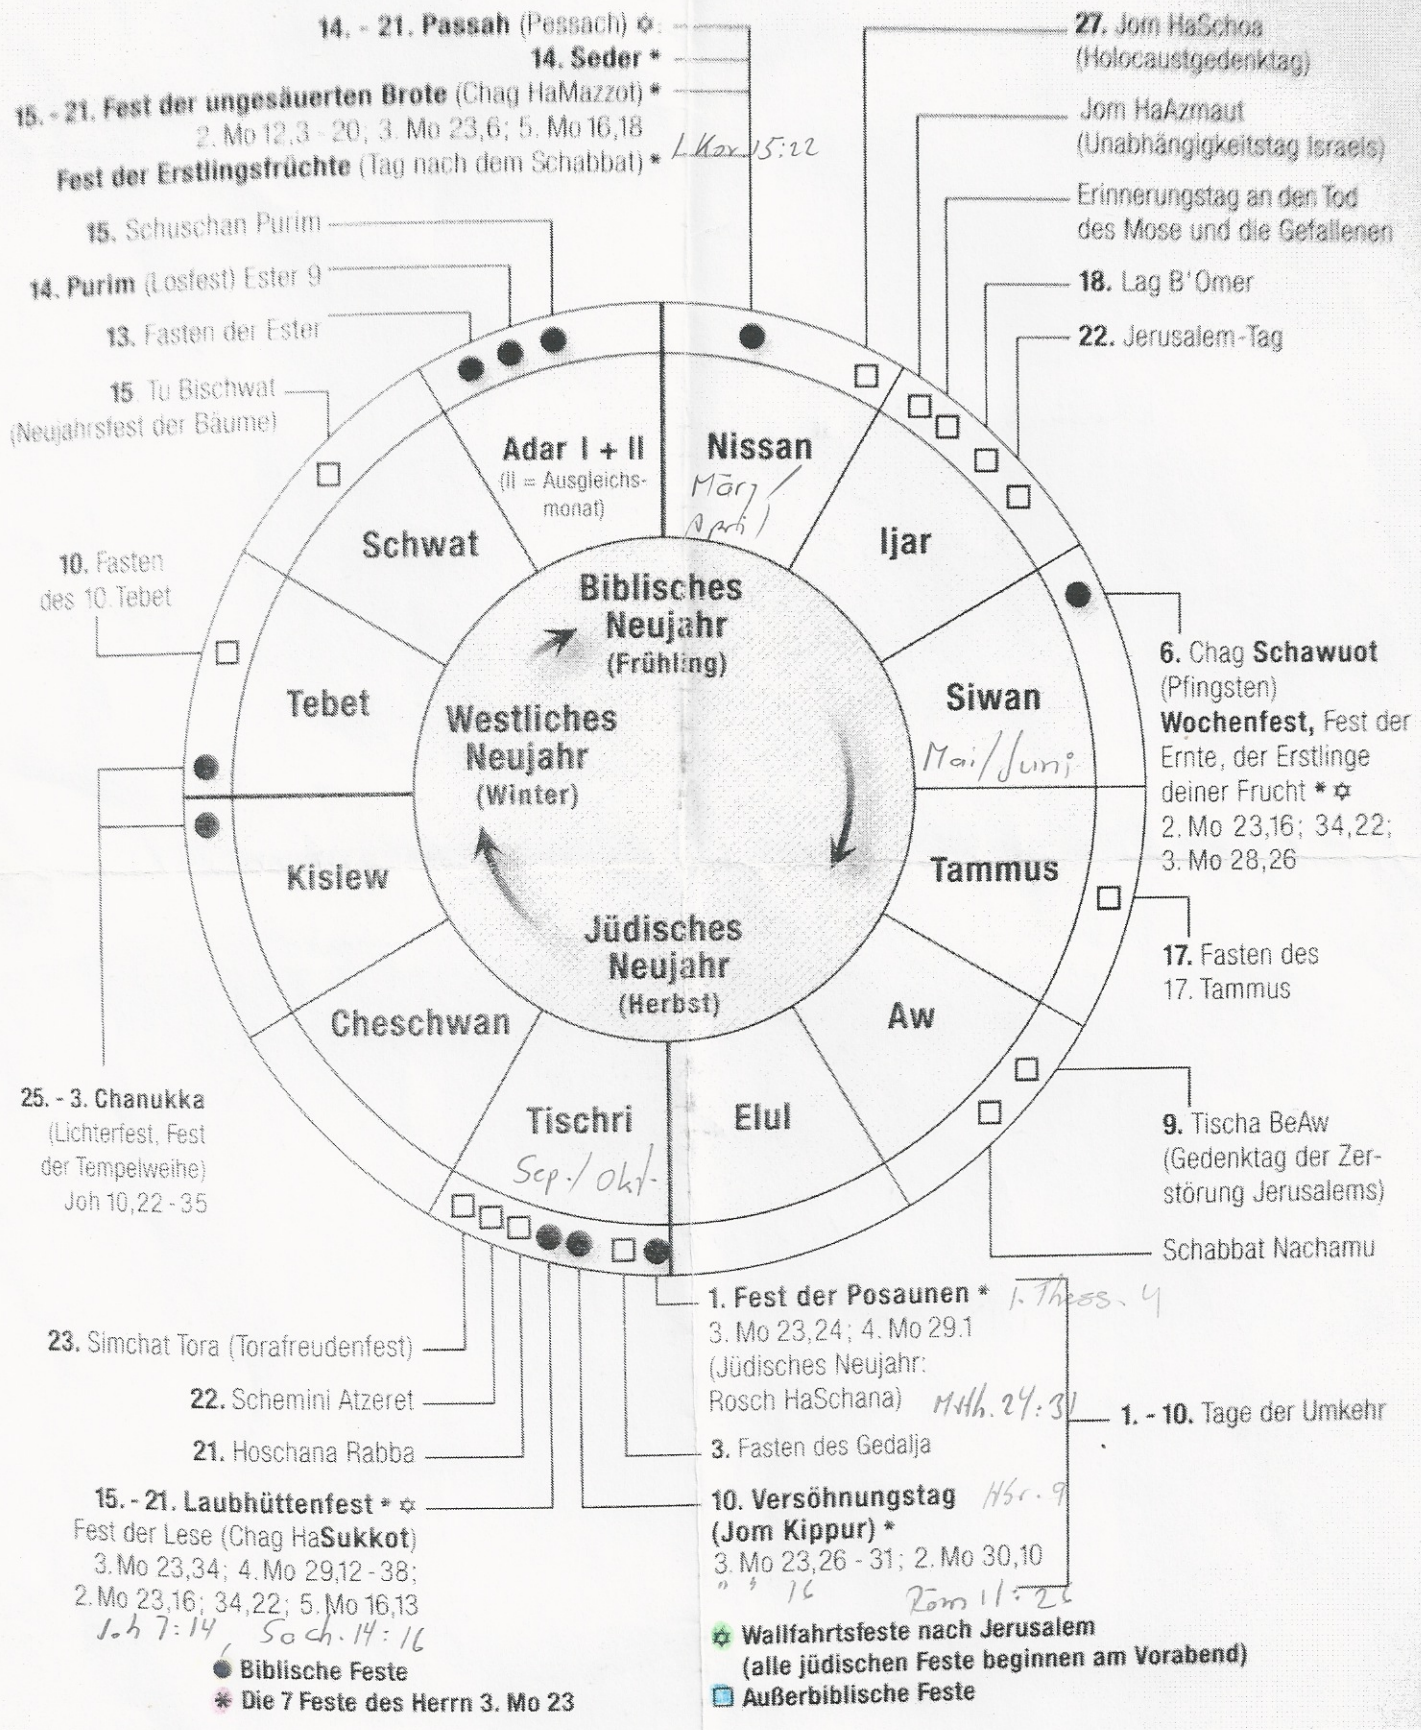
14. - 21. Passah (Pessach) ✡
14. Seder *
15. - 21. Fest der ungesäuerten Brote (Chag HaMazzot) *
2. Mo 12,3 - 20; 3. Mo 23,6; 5. Mo 16,18
Fest der Erstlingsfrüchte (Tag nach dem Schabbat) * 1. Kor. 15:22

15. Schuschan Purim
14. Purim (Losfest) Ester 9
13. Fasten der Ester
15 Tu Bischwat (Neujahrsfest der Bäume)

27. Jom HaSchoa (Holocaustgedenktag)
Jom HaAzmaut (Unabhängigkeitstag Israels)
Erinnerungstag an den Tod des Mose und die Gefallenen
18. Lag B'Omer
22. Jerusalem-Tag

Adar I + II
(II = Ausgleichsmonat)
Nissan
März / April
Schwat
Ijar
10. Fasten des 10. Tebet
Biblisches Neujahr (Frühling)
Tebet
Westliches Neujahr (Winter)
Siwan
Mai / Juni
Kislew
Tammus
Jüdisches Neujahr (Herbst)
Cheschwan
Aw
Tischri
Sep. / Okt.
Elul

6. Chag Schawuot (Pfingsten)
Wochenfest, Fest der Ernte, der Erstlinge deiner Frucht * ✡
2. Mo 23,16; 34,22;
3. Mo 28,26

17. Fasten des 17. Tammus

9. Tischa BeAw (Gedenktag der Zerstörung Jerusalems)

Schabbat Nachamu

25. - 3. Chanukka (Lichterfest, Fest der Tempelweihe) Joh 10,22 - 35

23. Simchat Tora (Torafreudenfest)
22. Schemini Atzeret
21. Hoschana Rabba
15. - 21. Laubhüttenfest * ✡
Fest der Lese (Chag HaSukkot)
3. Mo 23,34; 4. Mo 29,12 - 38;
2. Mo 23,16; 34,22; 5. Mo 16,13
Joh 7:14 Sach. 14:16

1. Fest der Posaunen * 1. Thess. 4
3. Mo 23,24; 4. Mo 29.1
(Jüdisches Neujahr: Rosch HaSchana) Mtth. 24:31
1. - 10. Tage der Umkehr
3. Fasten des Gedalja
10. Versöhnungstag (Jom Kippur) * Hbr. 9
3. Mo 23,26 - 31; 2. Mo 30,10
" " 16 Röm 11:26

● Biblische Feste
* Die 7 Feste des Herrn 3. Mo 23
✡ Wallfahrtsfeste nach Jerusalem (alle jüdischen Feste beginnen am Vorabend)
□ Außerbiblische Feste